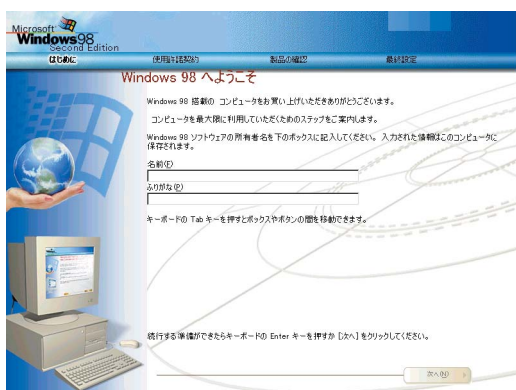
Microsoft Windows98 Second Edition

はじめに　使用許諾契約　製品の確認　最終設定

Windows 98 へようこそ

Windows 98 搭載の コンピュータをお買い上げいただきありがとうございます。

コンピュータを最大限に利用していただくためのステップをご案内します。

Windows 98 ソフトウェアの所有者名を下のボックスに記入してください。入力された情報はこのコンピュータに保存されます。

名前(E)

ふりがな(P)

キーボードの Tab キーを押すとボックスやボタンの間を移動できます。

続行する準備ができたらキーボードの Enter キーを押すか [次へ] をクリックしてください。

次へ(N)